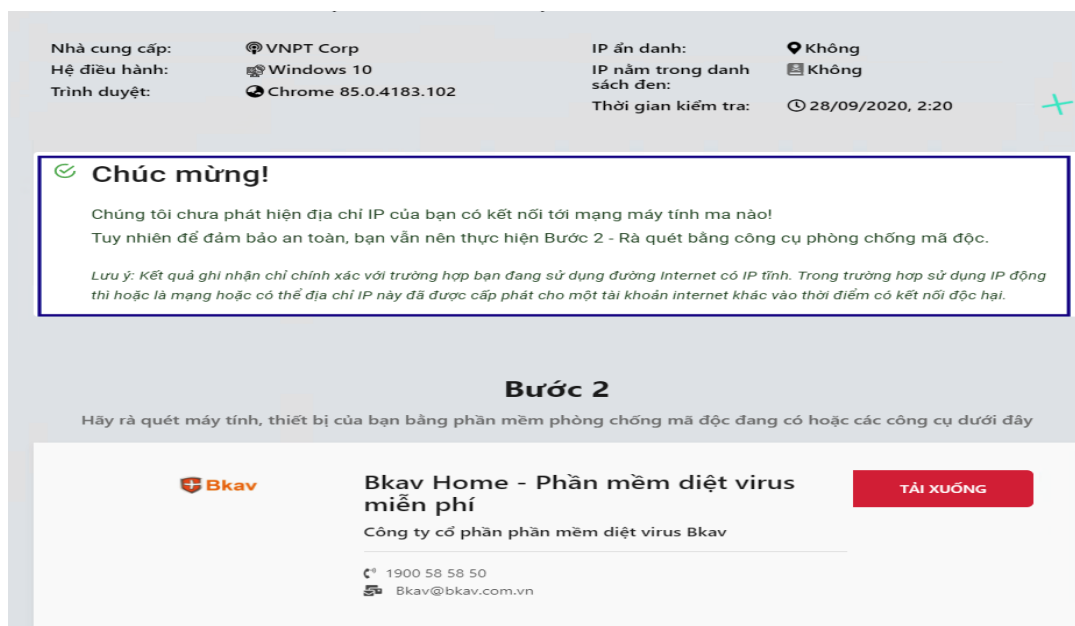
Nhà cung cấp: VNPT Corp
Hệ điều hành: Windows 10
Trình duyệt: Chrome 85.0.4183.102

IP ẩn danh: Không
IP nằm trong danh sách đen: Không
Thời gian kiểm tra: 28/09/2020, 2:20

Chúc mừng!

Chúng tôi chưa phát hiện địa chỉ IP của bạn có kết nối tới mạng máy tính ma nào!
Tuy nhiên để đảm bảo an toàn, bạn vẫn nên thực hiện Bước 2 - Rà quét bằng công cụ phòng chống mã độc.

Lưu ý: Kết quả ghi nhận chỉ chính xác với trường hợp bạn đang sử dụng đường Internet có IP tĩnh. Trong trường hợp sử dụng IP động thì hoặc là mạng hoặc có thể địa chỉ IP này đã được cấp phát cho một tài khoản internet khác vào thời điểm có kết nối độc hại.

Bước 2

Hãy rà quét máy tính, thiết bị của bạn bằng phần mềm phòng chống mã độc đang có hoặc các công cụ dưới đây

Bkav

Bkav Home - Phần mềm diệt virus miễn phí

Công ty cổ phần phần mềm diệt virus Bkav

1900 58 58 50
Bkav@bkav.com.vn

TẢI XUỐNG